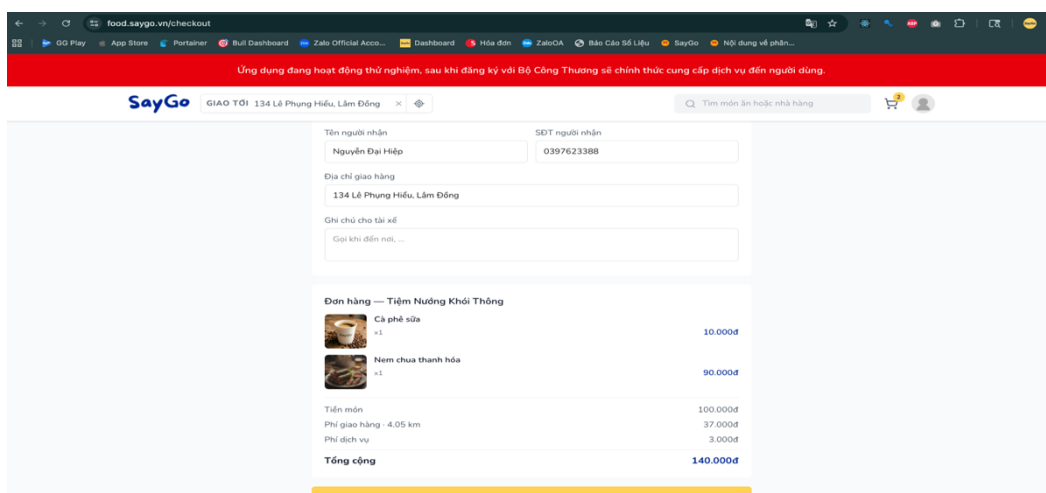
food.saygo.vn/checkout

GG Play App Store Portainer Bull Dashboard Zalo Official Acco... Dashboard Hóa đơn ZaloOA Báo Cáo Số Liệu SayGo Nội dung về phân...

Ứng dụng đang hoạt động thử nghiệm, sau khi đăng ký với Bộ Công Thương sẽ chính thức cung cấp dịch vụ đến người dùng.

SayGo GIAO TỚI 134 Lê Phụng Hiểu, Lâm Đồng ×

Tìm món ăn hoặc nhà hàng

2

Tên người nhận
Nguyễn Đại Hiệp

SĐT người nhận
0397623388

Địa chỉ giao hàng
134 Lê Phụng Hiểu, Lâm Đồng

Ghi chú cho tài xế
Gọi khi đến nơi, ...

Đơn hàng — Tiệm Nướng Khói Thông

Cà phê sữa
x1
10.000đ

Nem chua thanh hóa
x1
90.000đ

Tiền món 100.000đ
Phí giao hàng · 4.05 km 37.000đ
Phí dịch vụ 3.000đ
Tổng cộng 140.000đ